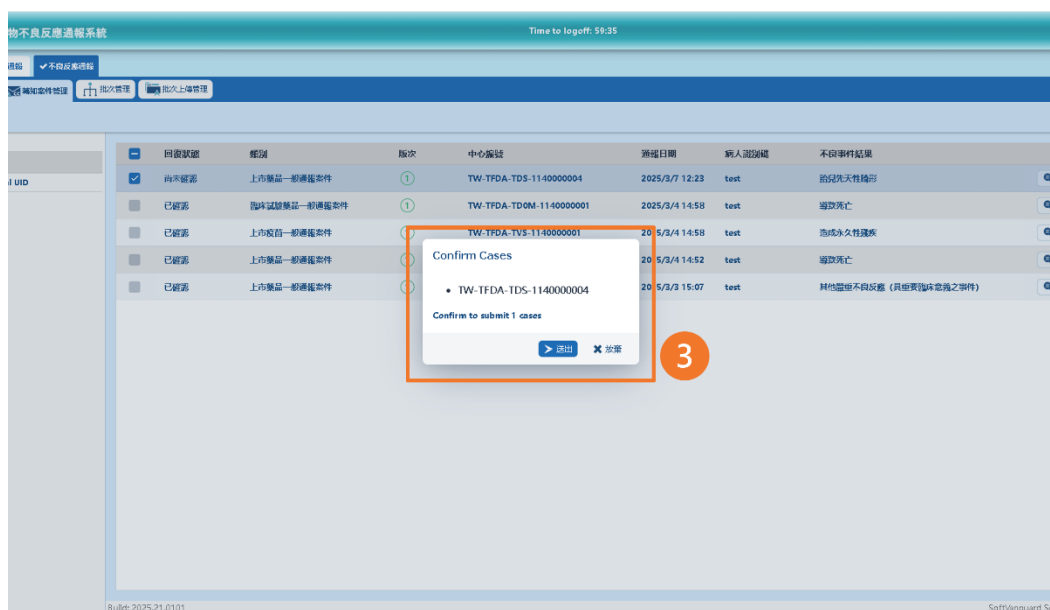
物不良反應通報系統

Time to logoff: 59:35

通報　✔不良反應通報

通知案件管理　批次管理　批次上傳管理

l UID

| | 回覆狀態 | 類別 | 版次 | 中心編號 | 通報日期 | 病人識別碼 | 不良事件結果 |
|---|---|---|---|---|---|---|---|
| ☑ | 尚未確認 | 上市藥品一般通報案件 | 1 | TW-TFDA-TDS-1140000004 | 2025/3/7 12:23 | test | 胎兒先天性畸形 |
| | 已確認 | 臨床試驗藥品一般通報案件 | 1 | TW-TFDA-TD0M-1140000001 | 2025/3/4 14:58 | test | 導致死亡 |
| | 已確認 | 上市疫苗一般通報案件 | 1 | TW-TFDA-TVS-1140000001 | 20 5/3/4 14:58 | test | 造成永久性殘疾 |
| | 已確認 | 上市藥品一般通報案件 | 1 | | 20 5/3/4 14:52 | test | 導致死亡 |
| | 已確認 | 上市藥品一般通報案件 | 1 | | 20 5/3/3 15:07 | test | 其他嚴重不良反應（具重要臨床意義之事件） |

Confirm Cases

• TW-TFDA-TDS-1140000004

Confirm to submit 1 cases

送出　✖ 放棄

3

Build: 2025.21.0101

SoftVanguard S